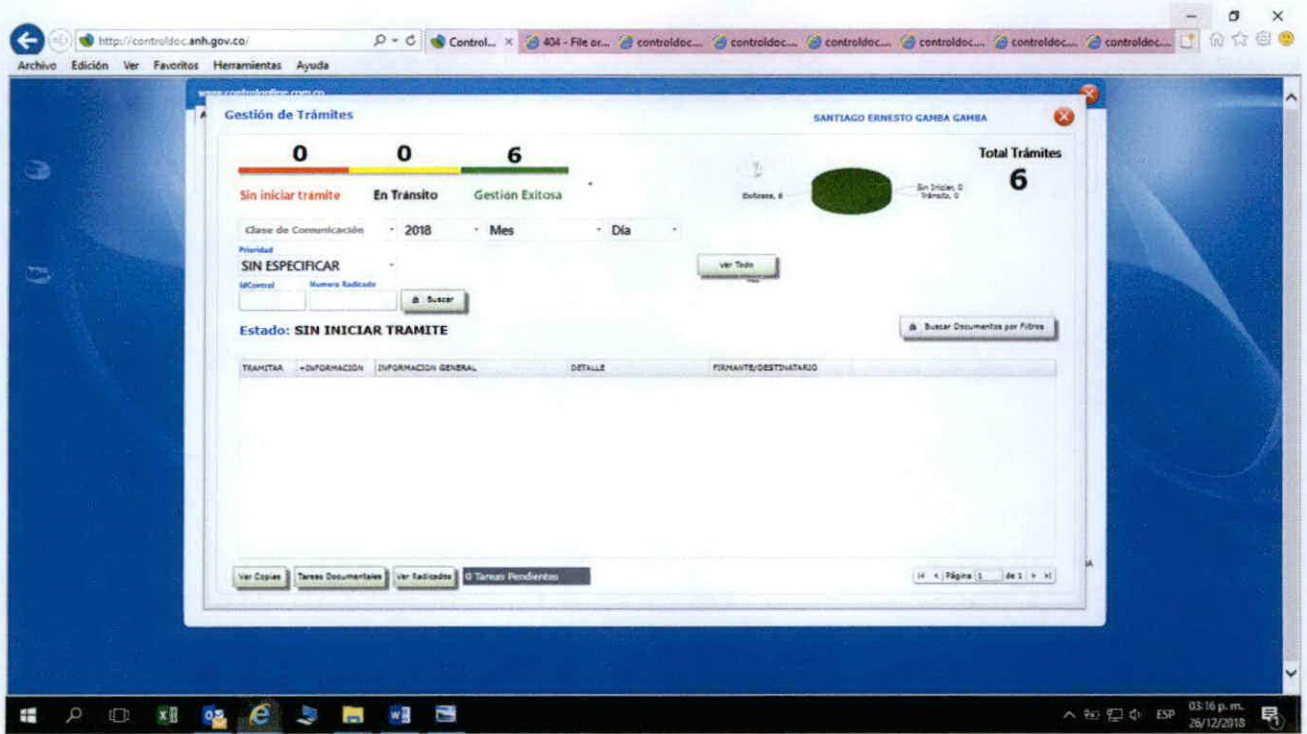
http://controldoc.anh.gov.co/

Control... × 404 - File or... controldoc... controldoc... controldoc... controldoc... controldoc...

Archivo Edición Ver Favoritos Herramientas Ayuda

www.controldoc.com.co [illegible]

Gestión de Trámites

SANTIAGO ERNESTO GAMBA GAMBA

0 0 6

Sin iniciar tramite En Tránsito Gestión Exitosa

Total Trámites
6

Exitosa, 6

Sin Iniciar, 0
Tránsito, 0

Clase de Comunicación 2018 Mes Día

Prioridad
SIN ESPECIFICAR

Ver Todo

IdControl Numero Radicado

Buscar

Estado: SIN INICIAR TRAMITE

Buscar Documentos por Filtros

| TRAMITAR | +INFORMACION | INFORMACION GENERAL | DETALLE | FIRMANTE/DESTINATARIO |
|---|---|---|---|---|

Ver Copias Tareas Documentales Ver Radicados 0 Tareas Pendientes

Página 1 de 1

ESP 03:16 p. m. 26/12/2018